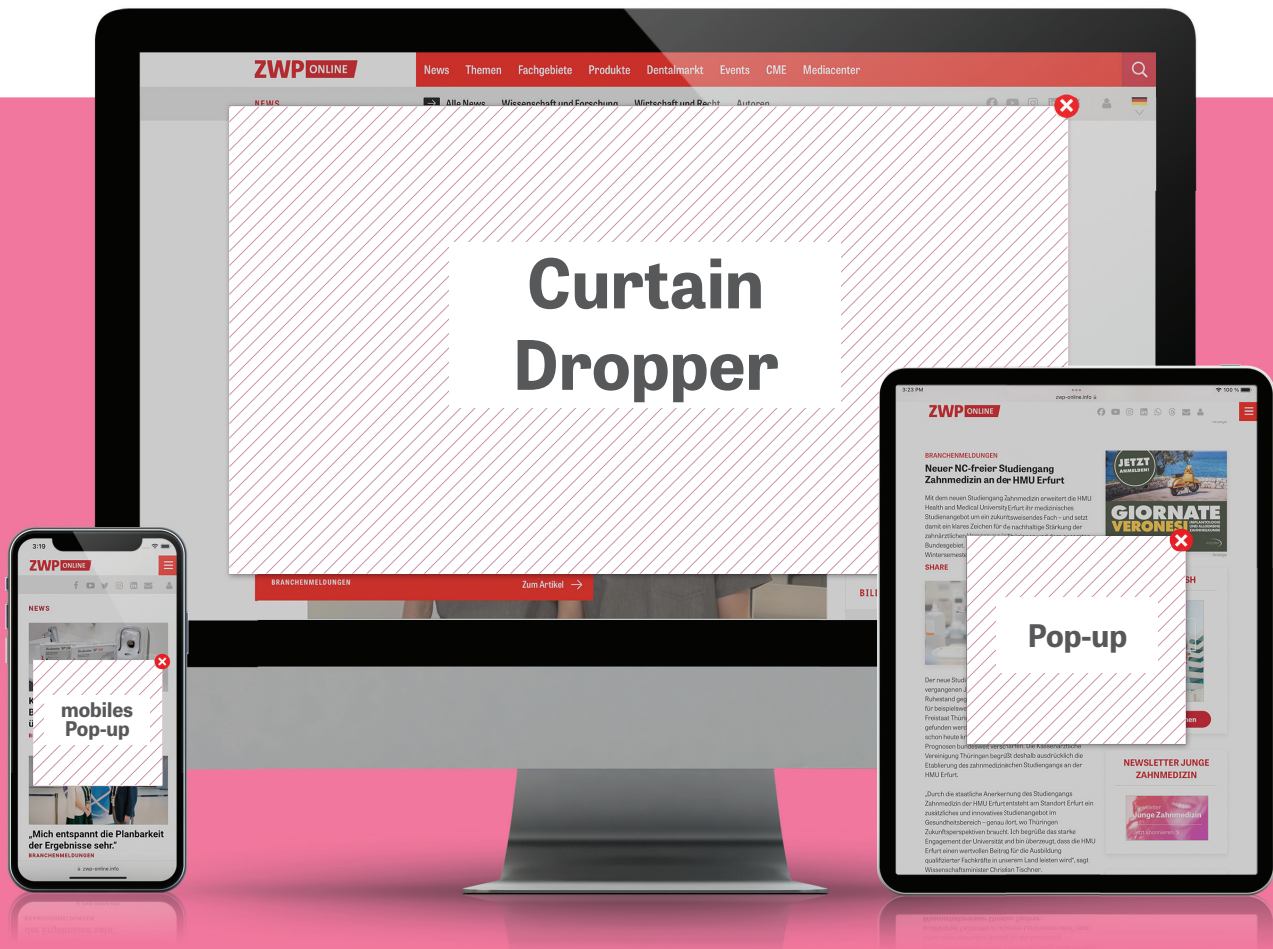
ZWP ONLINE News Themen Fachgebiete Produkte Dentalmarkt Events CME Mediacenter

NEWS Alle News Wissenschaft und Forschung Wirtschaft und Recht Autoren

Curtain Dropper

BRANCHENMELDUNGEN Zum Artikel

BILI

3:23 PM
zwp-online.info
100 %

ZWP ONLINE

BRANCHENMELDUNGEN

Neuer NC-freier Studiengang Zahnmedizin an der HMU Erfurt

Mit dem neuen Studiengang Zahnmedizin erweitert die HMU Health and Medical University Erfurt ihr medizinisches Studienangebot um ein zukunftsweisendes Fach – und setzt damit ein klares Zeichen für die nachhaltige Stärkung der zahnärztlichen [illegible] Bundesgebiet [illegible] Wintersemeste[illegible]

SHARE

JETZT ANMELDEN!
GIORNATE VERONESI

SH

Pop-up

Der neue Studi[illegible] vergangenen J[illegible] Ruhestand geg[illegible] für beispielswe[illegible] Freistaat Thürin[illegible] gefunden werd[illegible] schon heute k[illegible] Prognosen bundesweit verschärfen. Die Kassenzahnärztliche Vereinigung Thüringen begrüßt deshalb ausdrücklich die Etablierung des zahnmedizinischen Studiengangs an der HMU Erfurt.

„Durch die staatliche Anerkennung des Studiengangs Zahnmedizin der HMU Erfurt entsteht am Standort Erfurt ein zusätzliches und innovatives Studienangebot im Gesundheitsbereich – genau dort, wo Thüringen Zukunftsperspektiven braucht. Ich begrüße das starke Engagement der Universität und bin überzeugt, dass die HMU Erfurt einen wertvollen Beitrag für die Ausbildung qualifizierter Fachkräfte in unserem Land leisten wird", sagt Wissenschaftsminister Christian Tischner.

NEWSLETTER JUNGE ZAHNMEDIZIN

Junge Zahnmedizin

3:19

ZWP ONLINE

NEWS

mobiles Pop-up

„Mich entspannt die Planbarkeit der Ergebnisse sehr."
BRANCHENMELDUNGEN

zwp-online.info